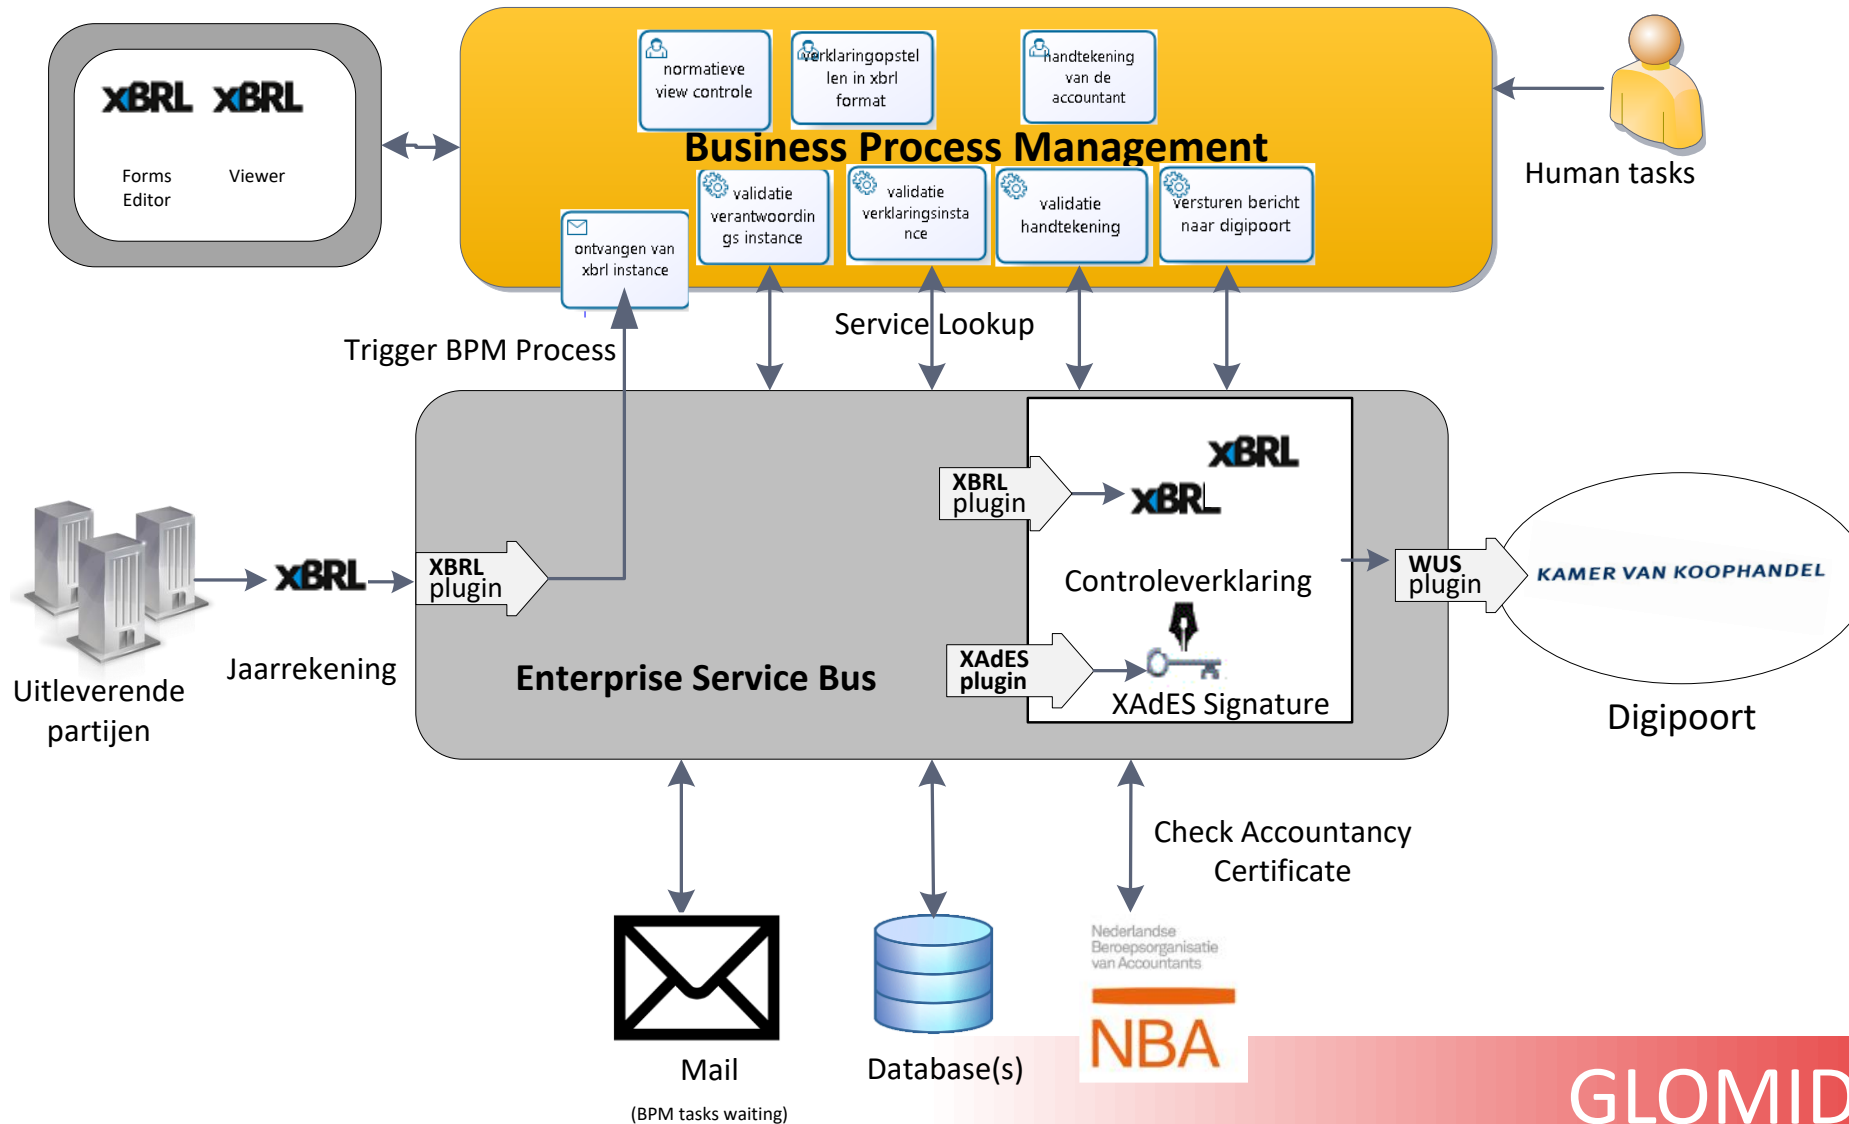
XBRL XBRL

Forms Editor

Viewer

normatieve view controle

verklaringopstellen in xbrl format

handtekening van de accountant

Business Process Management

Human tasks

validatie verantwoordings instance

validatie verklaringsinstance

validatie handtekening

versturen bericht naar digipoort

ontvangen van xbrl instance

Service Lookup

Trigger BPM Process

XBRL

XBRL plugin

XBRL

Controleverklaring

WUS plugin

KAMER VAN KOOPHANDEL

XBRL

XBRL plugin

Jaarrekening

Uitleverende partijen

Enterprise Service Bus

XAdES plugin

XAdES Signature

Digipoort

Check Accountancy Certificate

Nederlandse Beroepsorganisatie van Accountants

NBA

Mail

(BPM tasks waiting)

Database(s)

GLOMID